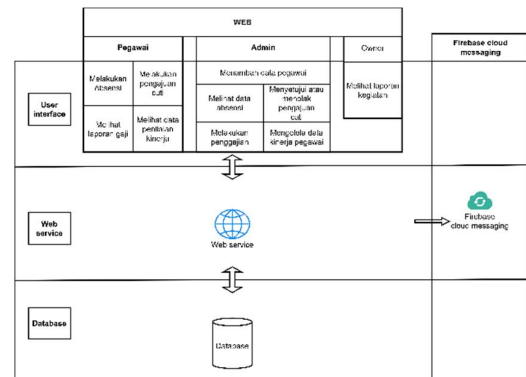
WEB

Pegawai

Admin

Owner

Firebase cloud messaging

User interface

Melakukan absensi

Melakukan pengajuan cuti

Melihat laporan gaji

Melihat data penilaian kinerja

Menambah data pegawai

Melihat data absensi

Menyetujui atau menolak pengajuan cuti

Melakukan penggajian

Mengelola data kinerja pegawai

Melihat laporan kegiatan

Web service

Web service

Firebase cloud messaging

Database

Database